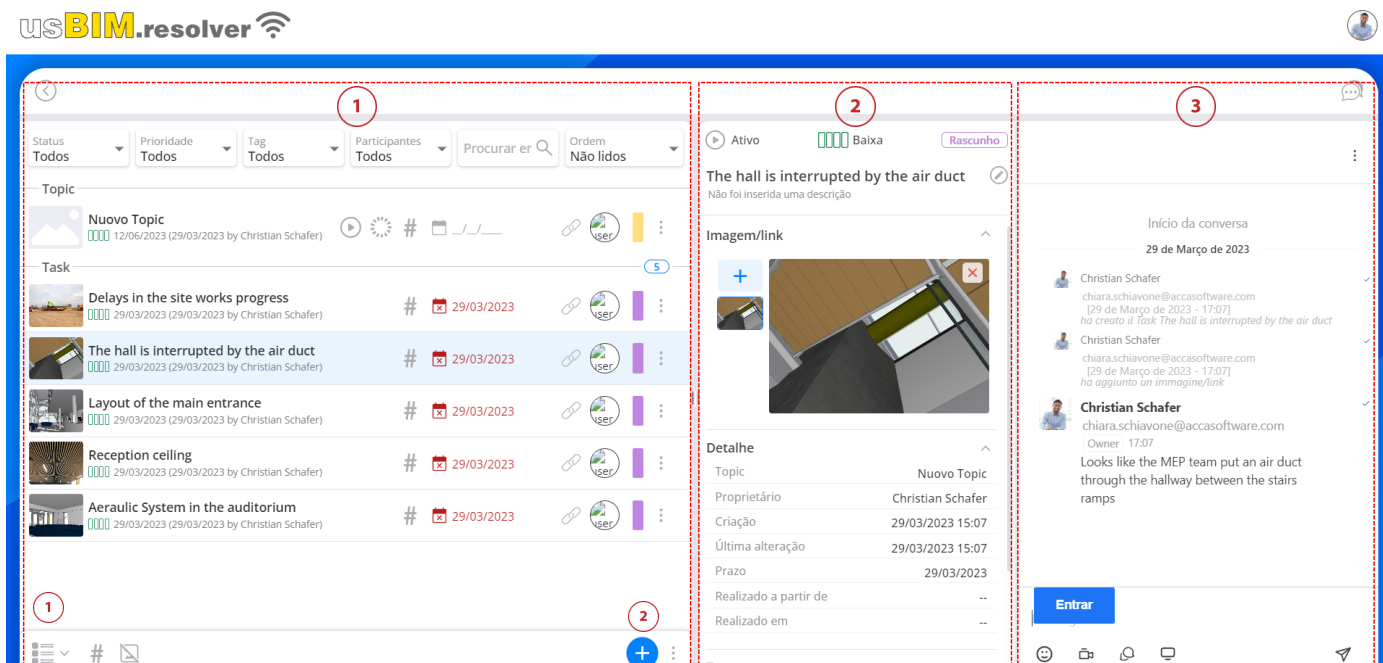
usBIM.resolver

1

Status
Todos

Prioridade
Todos

Tag
Todos

Participantes
Todos

Procurar er

Ordem
Não lidos

Topic

Nuovo Topic
12/06/2023 (29/03/2023 by Christian Schafer)
#
\_\_/\_\_/\_\_\_\_

Task
5

Delays in the site works progress
29/03/2023 (29/03/2023 by Christian Schafer)
#
29/03/2023

The hall is interrupted by the air duct
29/03/2023 (29/03/2023 by Christian Schafer)
#
29/03/2023

Layout of the main entrance
29/03/2023 (29/03/2023 by Christian Schafer)
#
29/03/2023

Reception ceiling
29/03/2023 (29/03/2023 by Christian Schafer)
#
29/03/2023

Aeraulic System in the auditorium
29/03/2023 (29/03/2023 by Christian Schafer)
#
29/03/2023

1

2

#

2

Ativo
Baixa
Rascunho

The hall is interrupted by the air duct
Não foi inserida uma descrição

Imagem/link

+

Detalhe

| | |
|---|---|
| Topic | Nuovo Topic |
| Proprietário | Christian Schafer |
| Criação | 29/03/2023 15:07 |
| Última alteração | 29/03/2023 15:07 |
| Prazo | 29/03/2023 |
| Realizado a partir de | -- |
| Realizado em | -- |

3

Início da conversa

29 de Março de 2023

Christian Schafer
chiara.schiavone@accasoftware.com
[29 de Março de 2023 - 17:07]
ha creato il Task The hall is interrupted by the air duct

Christian Schafer
chiara.schiavone@accasoftware.com
[29 de Março de 2023 - 17:07]
ha aggiunto un immagine/link

Christian Schafer
chiara.schiavone@accasoftware.com
Owner 17:07
Looks like the MEP team put an air duct through the hallway between the stairs ramps

Entrar